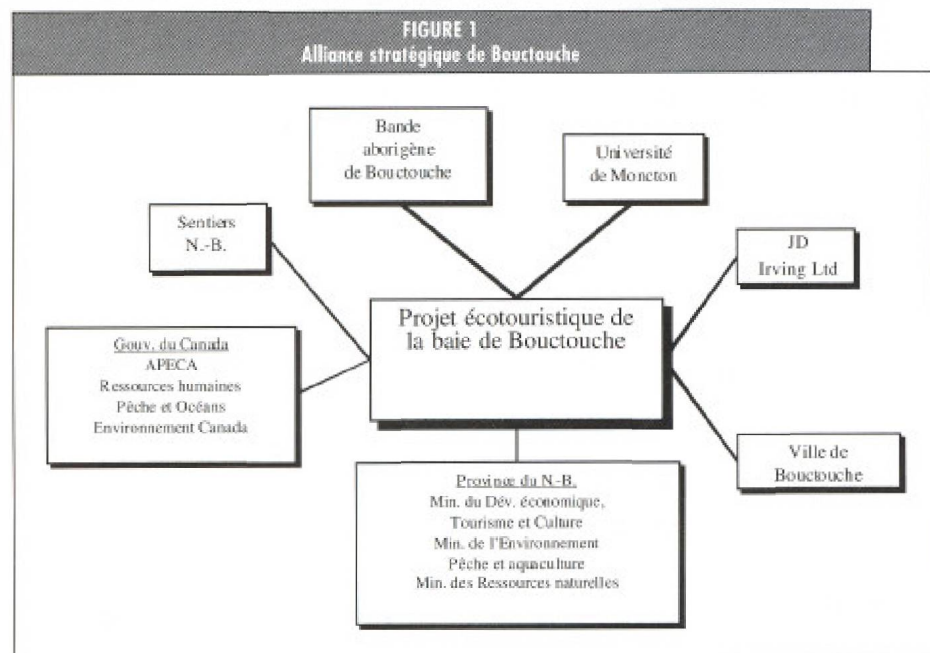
FIGURE 1
Alliance stratégique de Bouctouche

Bande aborigène de Bouctouche

Université de Moncton

Sentiers N.-B.

JD Irving Ltd

Projet écotouristique de la baie de Bouctouche

Gouv. du Canada
APECA
Ressources humaines
Pêche et Océans
Environnement Canada

Ville de Bouctouche

Province du N.-B.
Min. du Dév. économique, Tourisme et Culture
Min. de l'Environnement
Pêche et aquaculture
Min. des Ressources naturelles